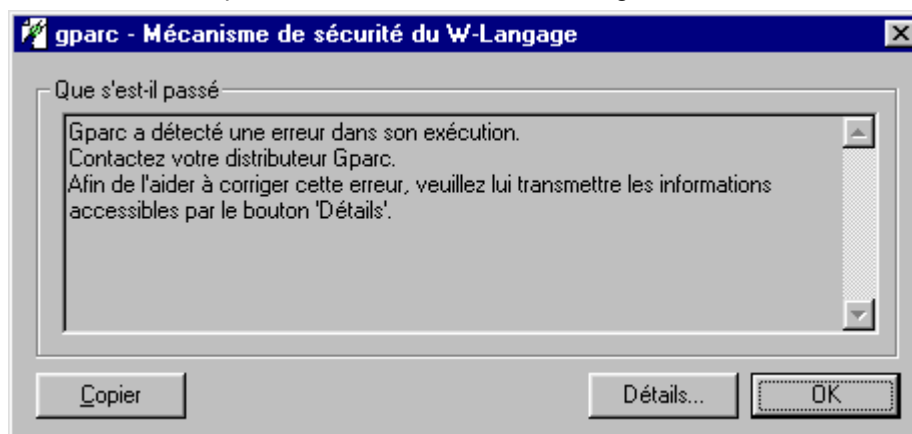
gparc - Mécanisme de sécurité du W-Langage

Que s'est-il passé

Gparc a détecté une erreur dans son exécution.
Contactez votre distributeur Gparc.
Afin de l'aider à corriger cette erreur, veuillez lui transmettre les informations accessibles par le bouton 'Détails'.

Copier

Détails...

OK